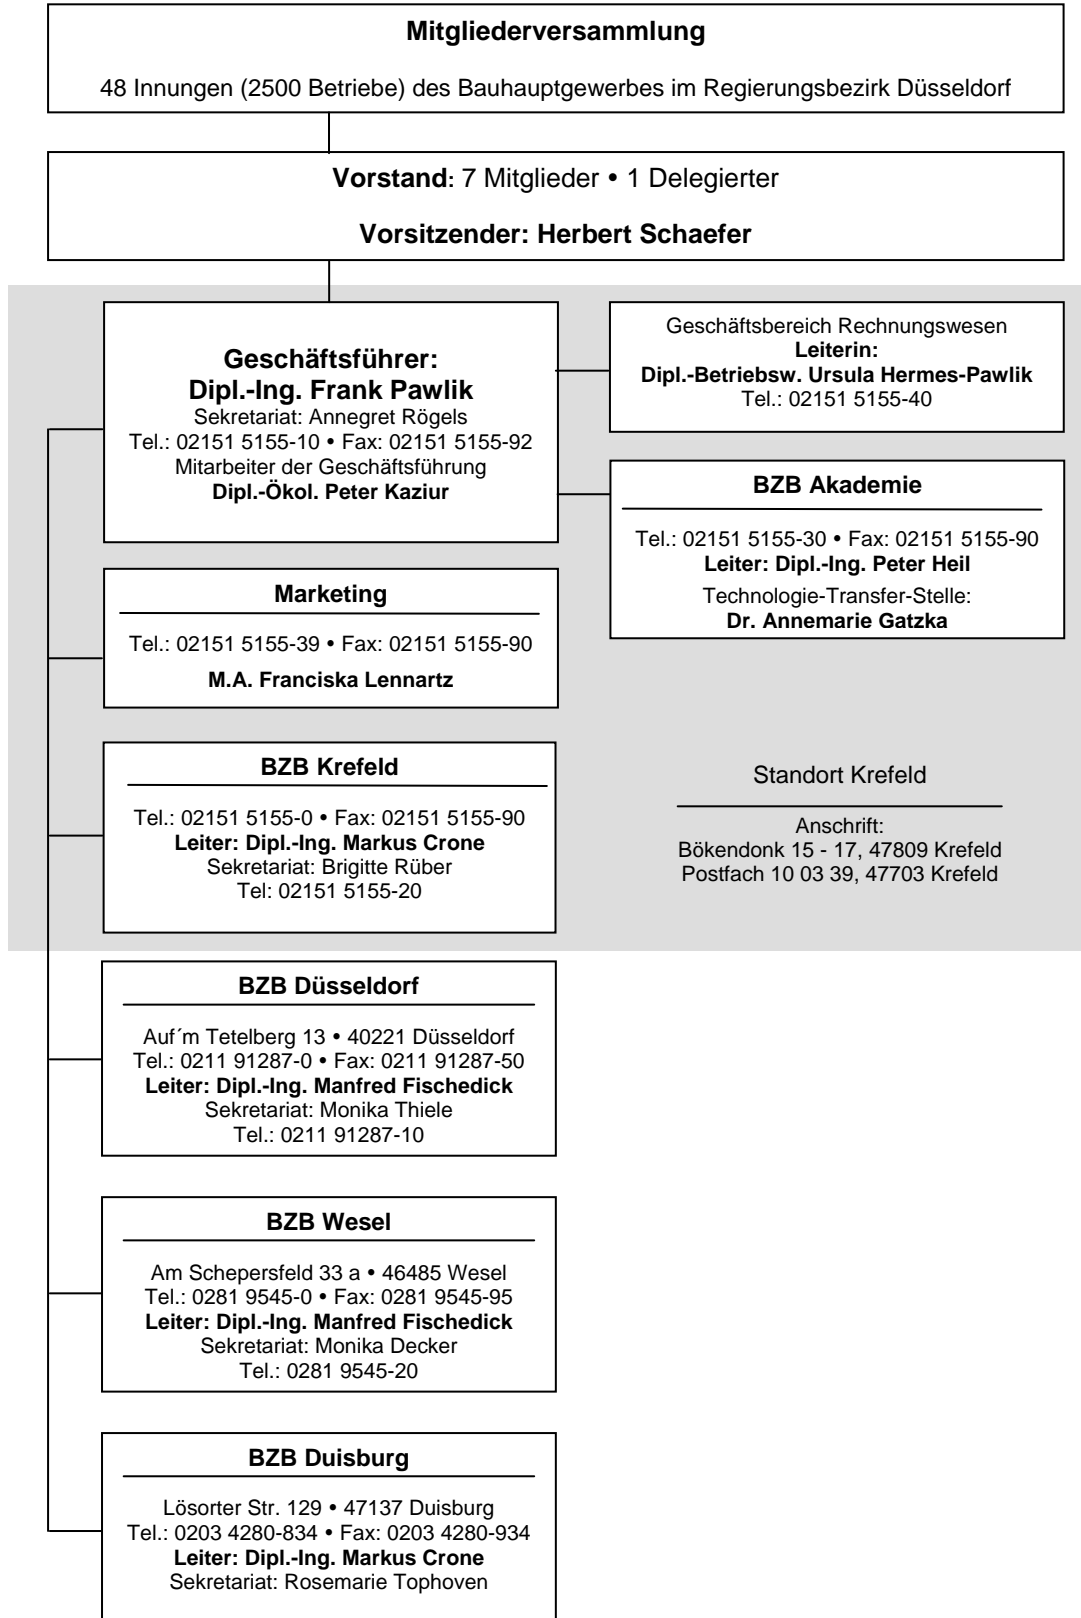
Mitgliederversammlung

48 Innungen (2500 Betriebe) des Bauhauptgewerbes im Regierungsbezirk Düsseldorf

Vorstand: 7 Mitglieder • 1 Delegierter

Vorsitzender: Herbert Schaefer

Geschäftsführer:
Dipl.-Ing. Frank Pawlik
Sekretariat: Annegret Rögels
Tel.: 02151 5155-10 • Fax: 02151 5155-92
Mitarbeiter der Geschäftsführung
Dipl.-Ökol. Peter Kaziur

Geschäftsbereich Rechnungswesen
Leiterin:
Dipl.-Betriebsw. Ursula Hermes-Pawlik
Tel.: 02151 5155-40

BZB Akademie

Tel.: 02151 5155-30 • Fax: 02151 5155-90
Leiter: Dipl.-Ing. Peter Heil
Technologie-Transfer-Stelle:
Dr. Annemarie Gatzka

Marketing

Tel.: 02151 5155-39 • Fax: 02151 5155-90
M.A. Franciska Lennartz

BZB Krefeld

Tel.: 02151 5155-0 • Fax: 02151 5155-90
Leiter: Dipl.-Ing. Markus Crone
Sekretariat: Brigitte Rüber
Tel: 02151 5155-20

Standort Krefeld

Anschrift:
Bökendonk 15 - 17, 47809 Krefeld
Postfach 10 03 39, 47703 Krefeld

BZB Düsseldorf

Auf´m Tetelberg 13 • 40221 Düsseldorf
Tel.: 0211 91287-0 • Fax: 0211 91287-50
Leiter: Dipl.-Ing. Manfred Fischedick
Sekretariat: Monika Thiele
Tel.: 0211 91287-10

BZB Wesel

Am Schepersfeld 33 a • 46485 Wesel
Tel.: 0281 9545-0 • Fax: 0281 9545-95
Leiter: Dipl.-Ing. Manfred Fischedick
Sekretariat: Monika Decker
Tel.: 0281 9545-20

BZB Duisburg

Lösorter Str. 129 • 47137 Duisburg
Tel.: 0203 4280-834 • Fax: 0203 4280-934
Leiter: Dipl.-Ing. Markus Crone
Sekretariat: Rosemarie Tophoven